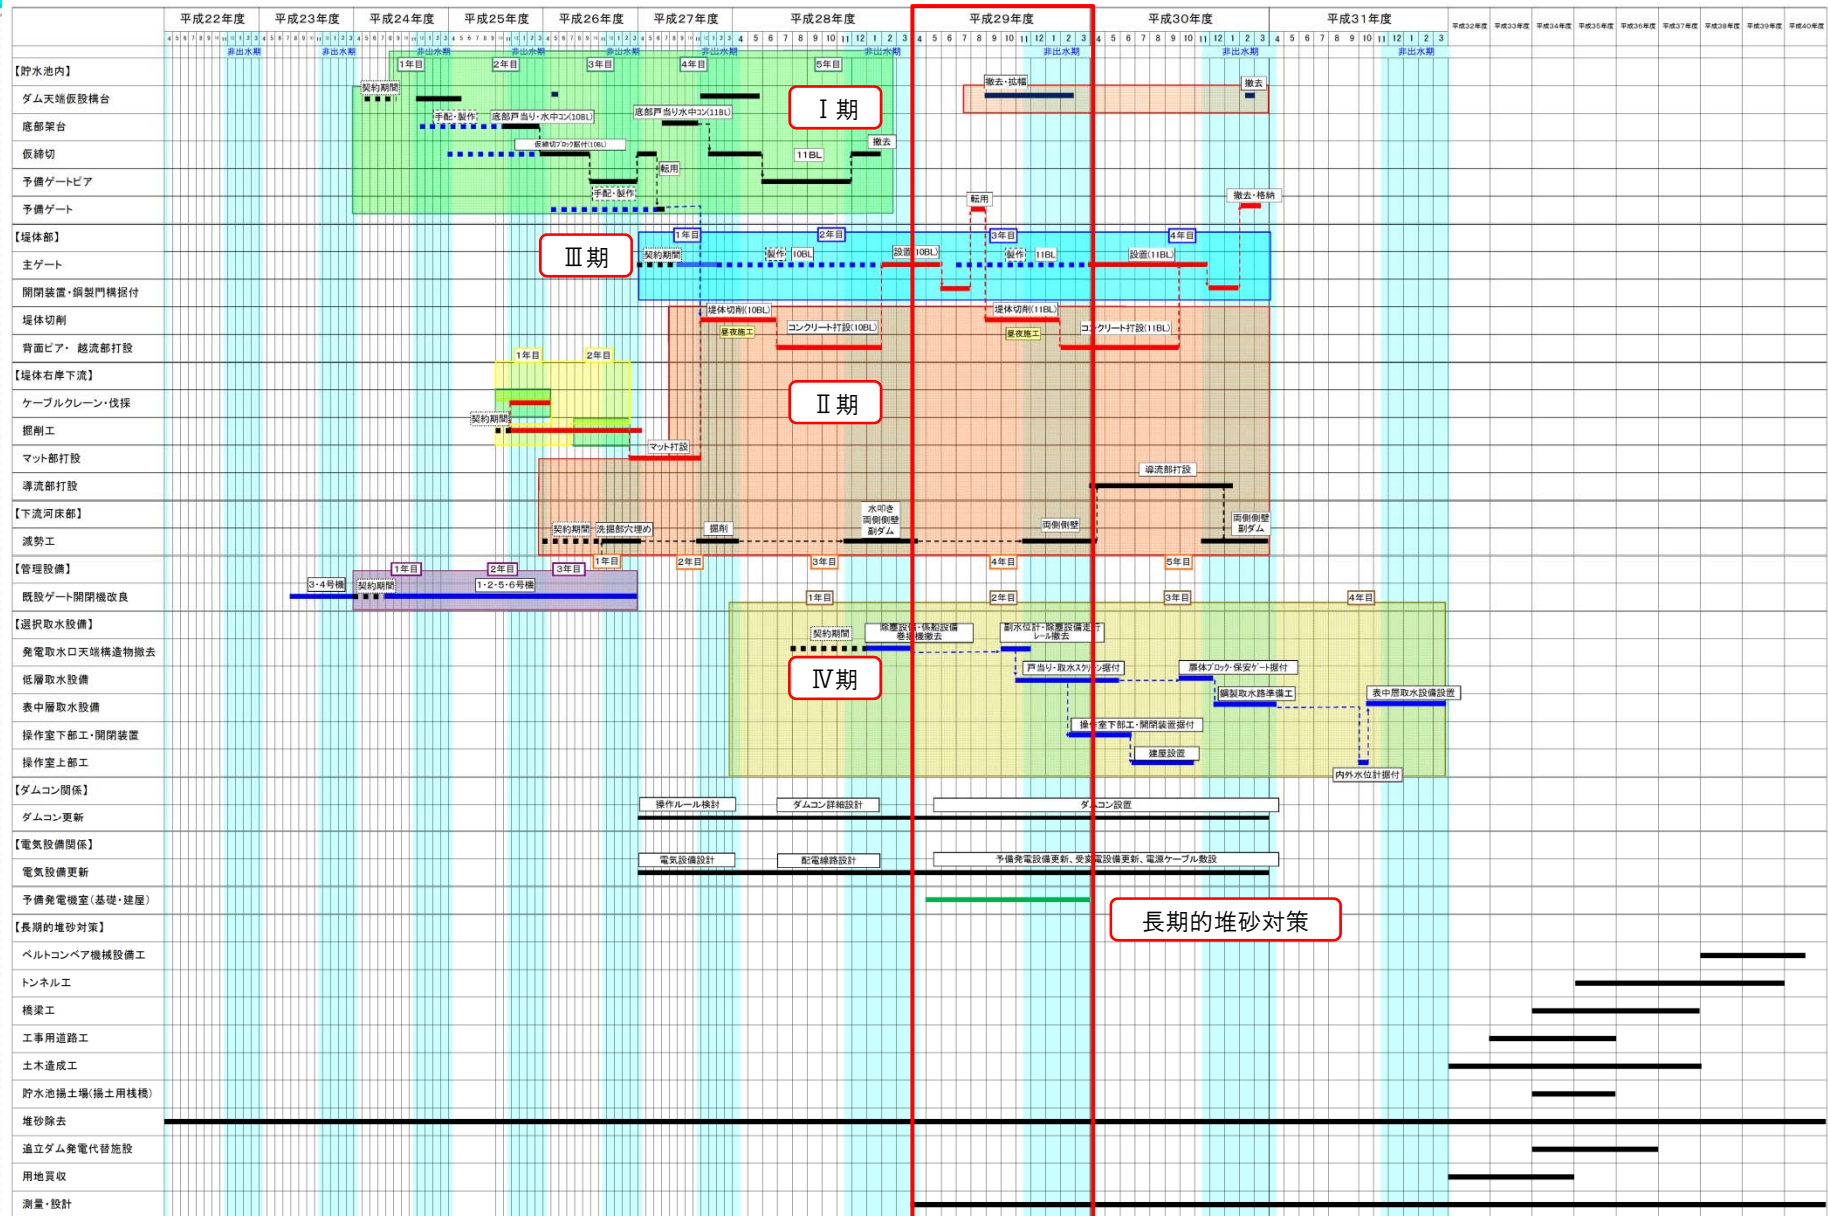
平成22年度 平成23年度 平成24年度 平成25年度 平成26年度 平成27年度 平成28年度 平成29年度 平成30年度 平成31年度 平成32年度 平成33年度 平成34年度 平成35年度 平成36年度 平成37年度 平成38年度 平成39年度 平成40年度

非出水期 非出水期 非出水期 非出水期 非出水期 非出水期 非出水期 非出水期 非出水期 非出水期 非出水期

【貯水池内】
ダム天端仮設構台
底部架台
仮締切
予備ゲートピア
予備ゲート
【堤体部】
主ゲート
開閉装置・鋼製門構据付
堤体切削
背面ピア・越流部打設
【堤体右岸下流】
ケーブルクレーン・伐採
掘削工
マット部打設
導流部打設
【下流河床部】
減勢工
【管理設備】
既設ゲート開閉機改良
【選択取水設備】
発電取水口天端構造物撤去
低層取水設備
表中層取水設備
操作室下部工・開閉装置
操作室上部工
【ダムコン関係】
ダムコン更新
【電気設備関係】
電気設備更新
予備発電機室(基礎・建屋)
【長期的堆砂対策】
ベルトコンベア機械設備工
トンネル工
橋梁工
工事用道路工
土木造成工
貯水池揚土場(揚土用桟橋)
堆砂除去
追立ダム発電代替施設
用地買収
測量・設計

Ⅰ期
Ⅱ期
Ⅲ期
Ⅳ期
長期的堆砂対策

1年目 2年目 3年目 4年目 5年目
契約期間
手配・製作
底部戸当り・水中コン(10BL)
底部戸当り水中コン(11BL)
仮締切ブロック据付(10BL)
11BL
撤去
転用
手配・製作
撤去・拡幅
撤去
撤去・格納
製作 10BL
設置(10BL)
製作 11BL
設置(11BL)
堤体切削(10BL)
昼夜施工
コンクリート打設(10BL)
堤体切削(11BL)
昼夜施工
コンクリート打設(11BL)
マット打設
導流部打設
契約期間 洗掘部穴埋め
掘削
水叩き 両側側壁 副ダム
両側側壁
両側側壁 副ダム
3・4号機
1・2・5・6号機
除塵設備・係船設備 巻揚機撤去
副水位計・除塵設備走行 レール撤去
戸当り・取水スクリーン据付
扉体ブロック・保安ゲート据付
鋼製取水路準備工
表中層取水設備設置
操作室下部工・開閉装置据付
建屋設置
内外水位計据付
操作ルール検討
ダムコン詳細設計
ダムコン設置
電気設備設計
配電線路設計
予備発電設備更新、受変電設備更新、電源ケーブル敷設